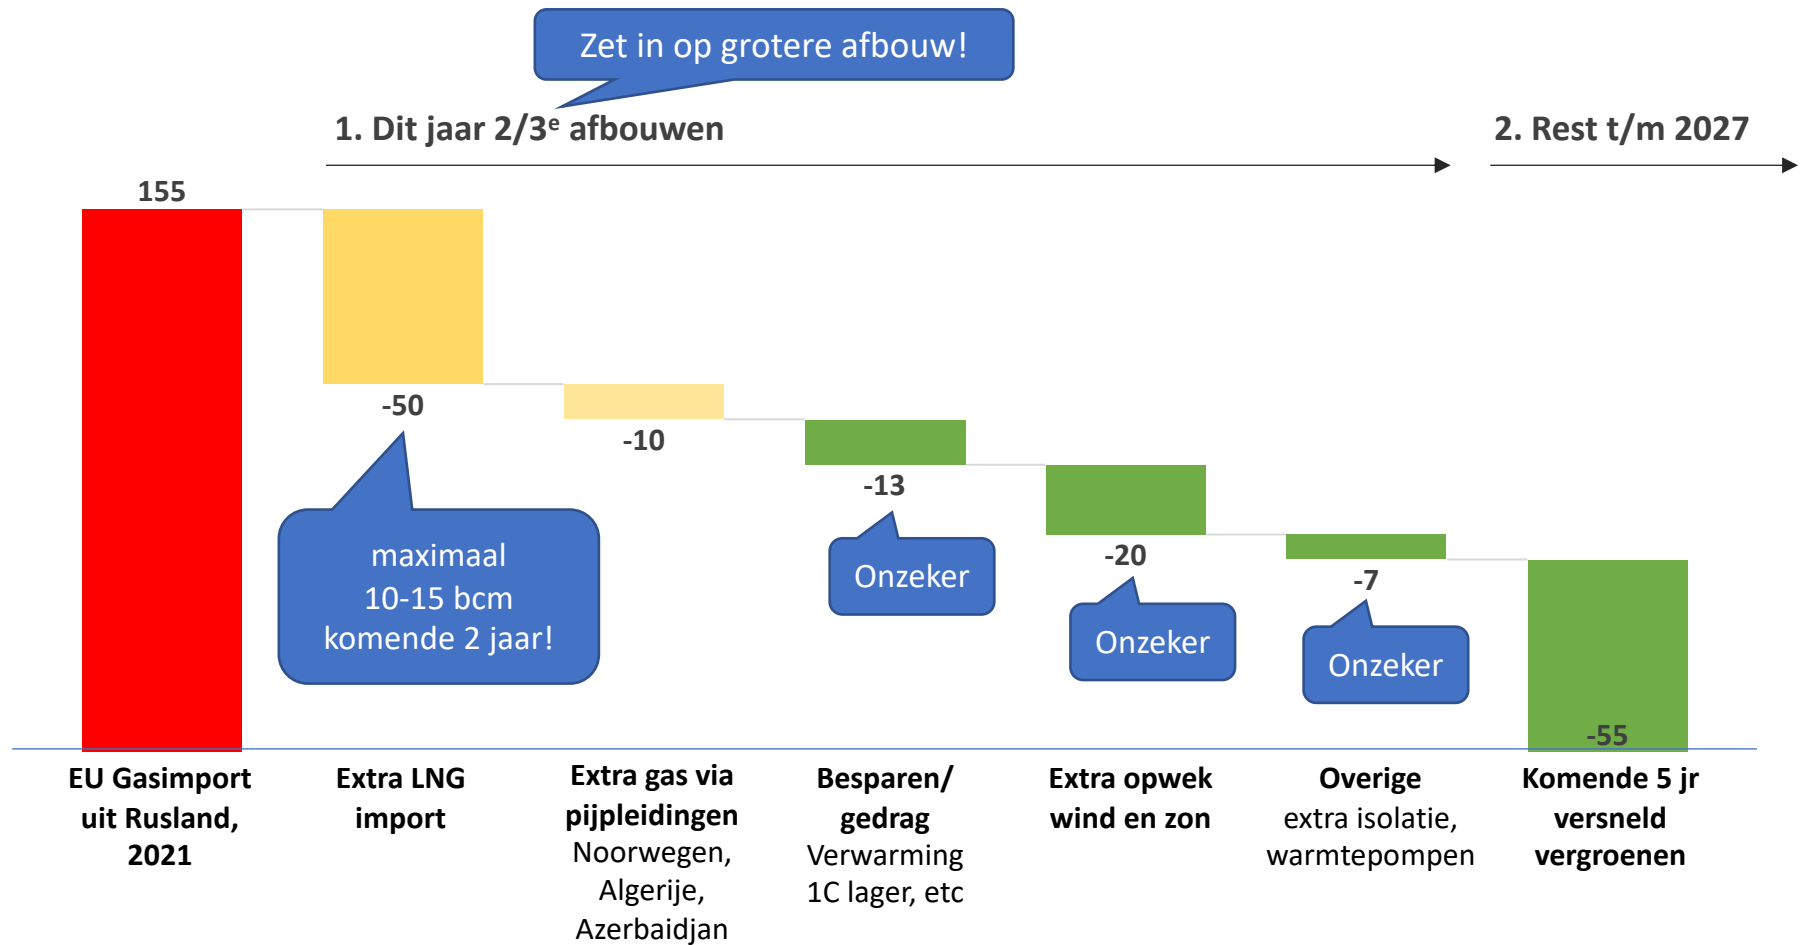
Zet in op grotere afbouw!

1. Dit jaar 2/3$^{e}$ afbouwen

2. Rest t/m 2027

155

-50

-10

-13

-20

-7

-55

maximaal 10-15 bcm komende 2 jaar!

Onzeker

Onzeker

Onzeker

EU Gasimport uit Rusland, 2021

Extra LNG import

Extra gas via pijpleidingen
Noorwegen, Algerije, Azerbaidjan

Besparen/ gedrag
Verwarming 1C lager, etc

Extra opwek wind en zon

Overige
extra isolatie, warmtepompen

Komende 5 jr versneld vergroenen